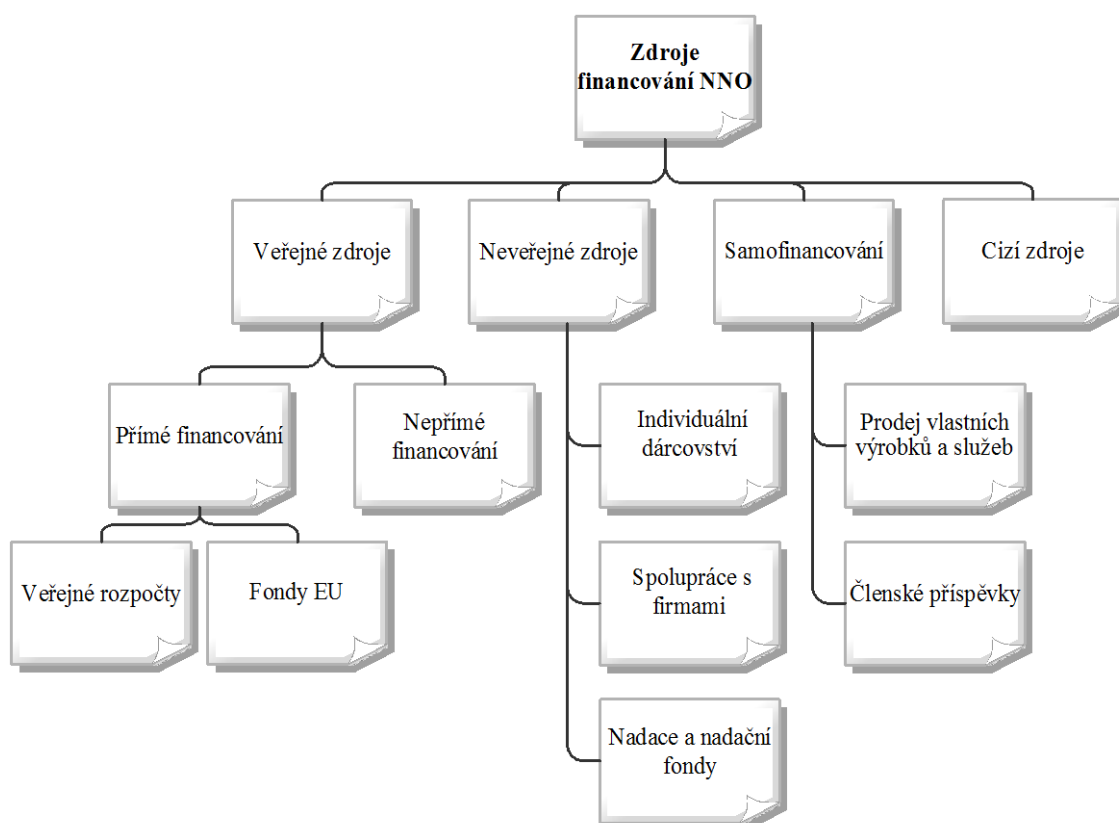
Zdroje financování NNO

Veřejné zdroje

Neveřejné zdroje

Samofinancování

Cizí zdroje

Přímé financování

Nepřímé financování

Veřejné rozpočty

Fondy EU

Individuální dárcovství

Spolupráce s firmami

Nadace a nadační fondy

Prodej vlastních výrobků a služeb

Členské příspěvky